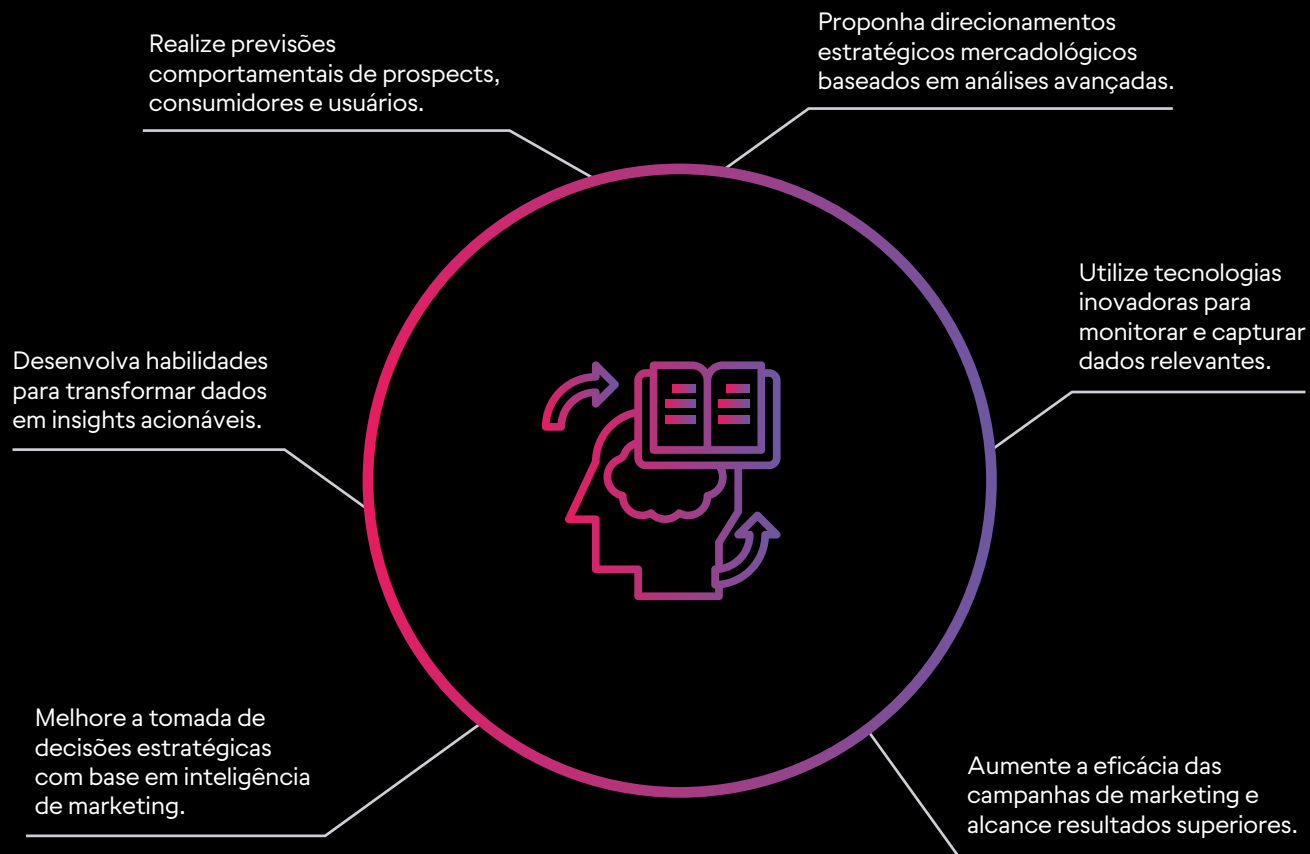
Realize previsões comportamentais de prospects, consumidores e usuários.

Proponha direcionamentos estratégicos mercadológicos baseados em análises avançadas.

Utilize tecnologias inovadoras para monitorar e capturar dados relevantes.

Desenvolva habilidades para transformar dados em insights acionáveis.

Melhore a tomada de decisões estratégicas com base em inteligência de marketing.

Aumente a eficácia das campanhas de marketing e alcance resultados superiores.